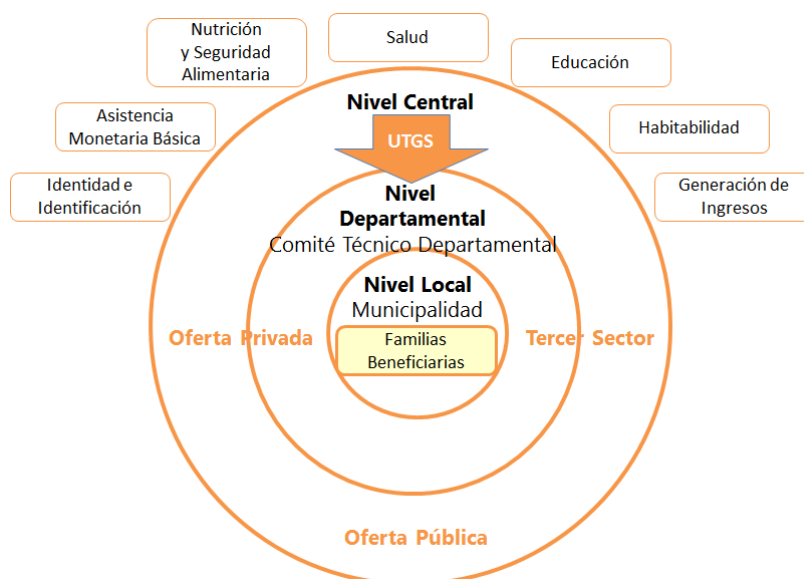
Nutrición y Seguridad Alimentaria

Salud

Educación

Asistencia Monetaria Básica

Habitabilidad

Identidad e Identificación

Generación de Ingresos

Nivel Central

UTGS

Nivel Departamental
Comité Técnico Departamental

Nivel Local
Municipalidad

Familias Beneficiarias

Oferta Privada

Tercer Sector

Oferta Pública